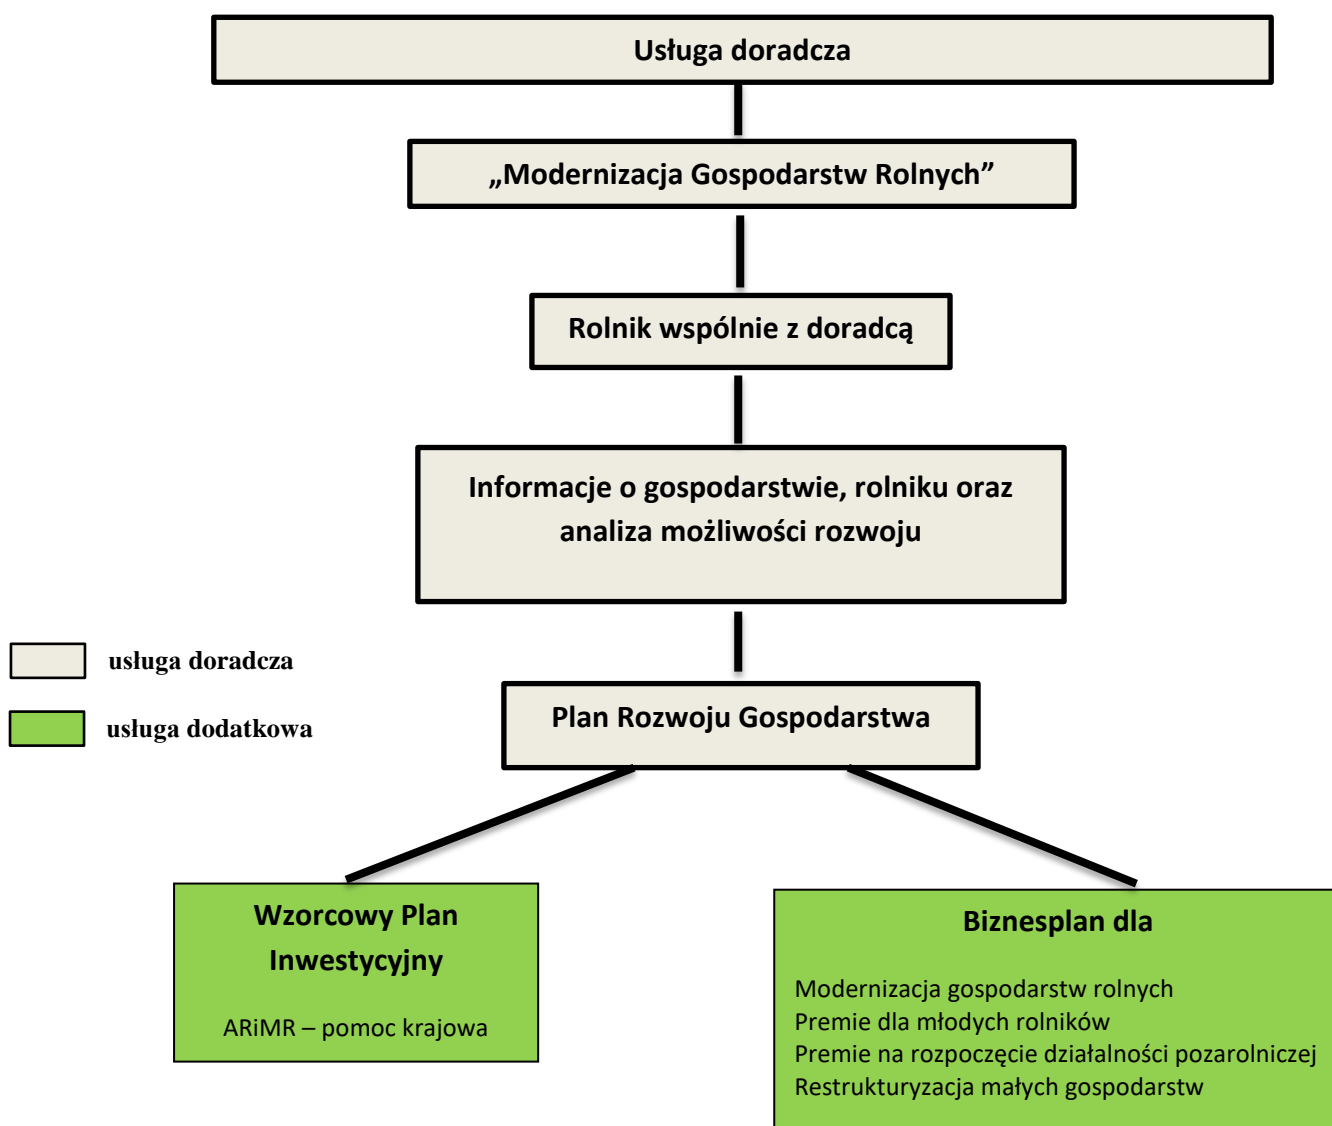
Usługa doradcza

„Modernizacja Gospodarstw Rolnych”

Rolnik wspólnie z doradcą

Informacje o gospodarstwie, rolniku oraz analiza możliwości rozwoju

usługa doradcza

usługa dodatkowa

Plan Rozwoju Gospodarstwa

Wzorcowy Plan Inwestycyjny

ARiMR – pomoc krajowa

Biznesplan dla

Modernizacja gospodarstw rolnych
Premie dla młodych rolników
Premie na rozpoczęcie działalności pozarolniczej
Restrukturyzacja małych gospodarstw